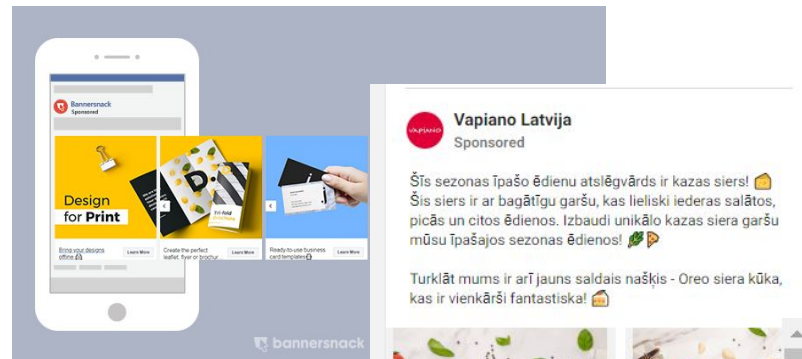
Bannersnack
Sponsored

Design for Print

Bring your designs offline

Learn More

Create the perfect leaflet, flyer or brochur...

Learn More

Ready-to-use business card templates

Learn More

bannersnack

Vapiano Latvija
Sponsored

Šīs sezonas īpašo ēdienu atslēgvārds ir kazas siers! Šis siers ir ar bagātīgu garšu, kas lieliski iederas salātos, picās un citos ēdienos. Izbaudi unikālo kazas siera garšu mūsu īpašajos sezonas ēdienos!

Turklāt mums ir arī jauns saldais našķis - Oreo siera kūka, kas ir vienkārši fantastiska!